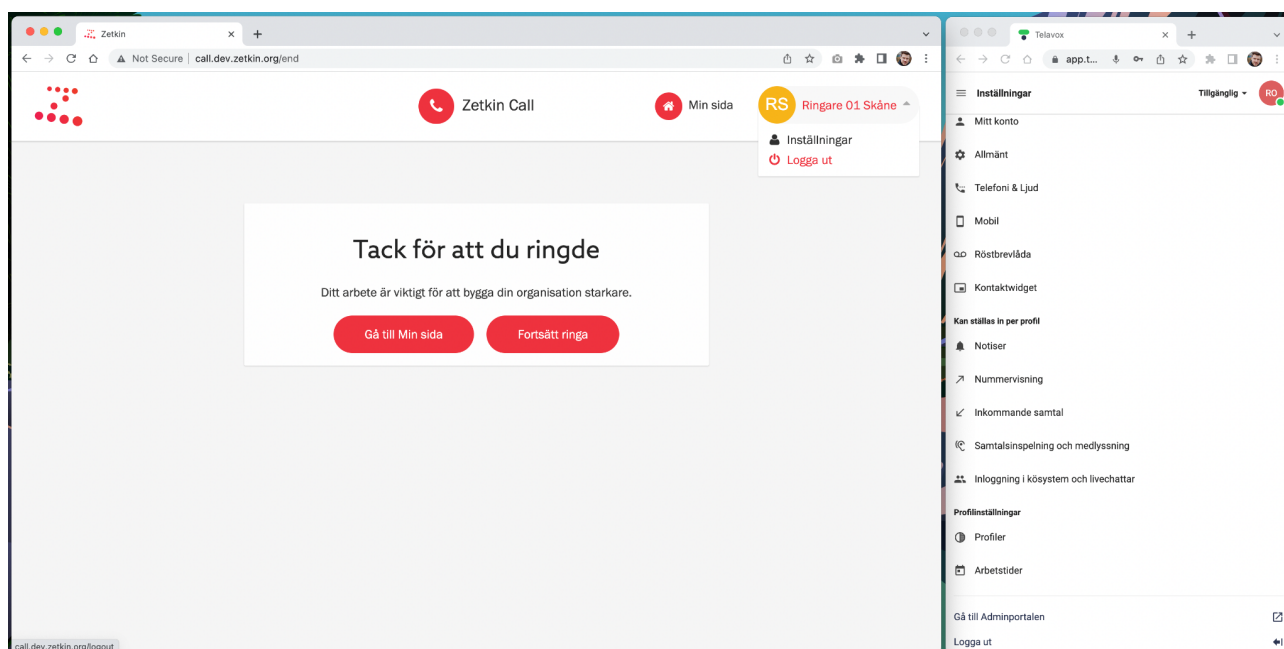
Zetkin ×
+
Not Secure | call.dev.zetkin.org/end

Zetkin Call

Min sida

RS Ringare 01 Skåne

Inställningar
Logga ut

Tack för att du ringde

Ditt arbete är viktigt för att bygga din organisation starkare.

Gå till Min sida

Fortsätt ringa

call.dev.zetkin.org/logout

Telavox ×
+
app.t...

Inställningar

Tillgänglig

RO

Mitt konto

Allmänt

Telefoni & Ljud

Mobil

Röstbrevlåda

Kontaktwidget

Kan ställas in per profil

Notiser

Nummervisning

Inkommande samtal

Samtalsinspelning och medlyssning

Inloggning i kösystem och livechattar

Profilinställningar

Profiler

Arbetstider

Gå till Adminportalen

Logga ut